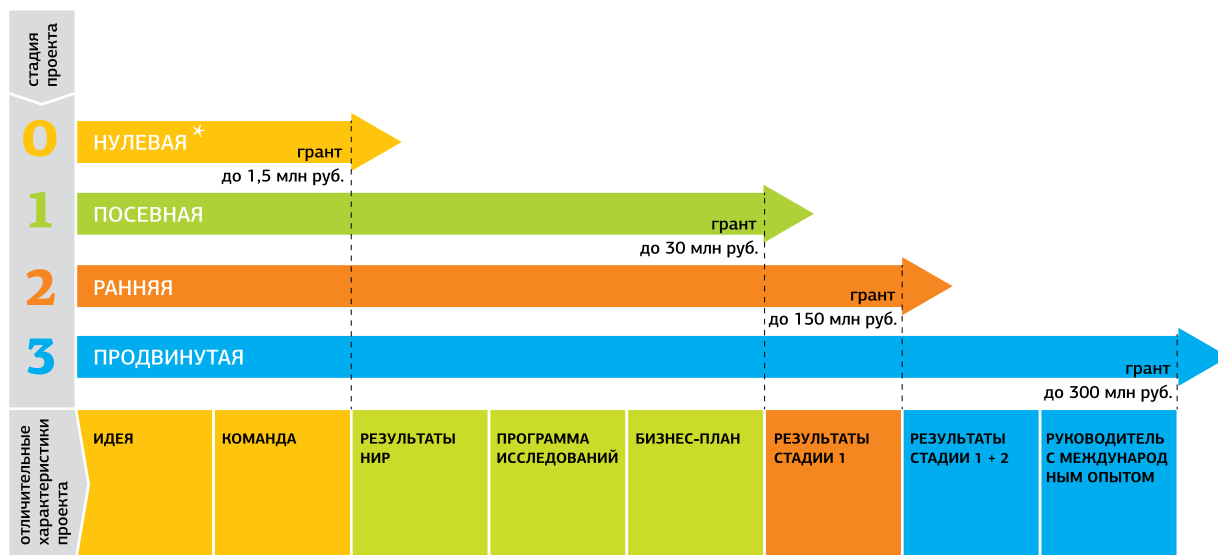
стадия проекта

0 НУЛЕВАЯ *
грант
до 1,5 млн руб.

1 ПОСЕВНАЯ
грант
до 30 млн руб.

2 РАННЯЯ
грант
до 150 млн руб.

3 ПРОДВИНУТАЯ
грант
до 300 млн руб.

отличительные характеристики проекта

| ИДЕЯ | КОМАНДА | РЕЗУЛЬТАТЫ НИР | ПРОГРАММА ИССЛЕДОВАНИЙ | БИЗНЕС-ПЛАН | РЕЗУЛЬТАТЫ СТАДИИ 1 | РЕЗУЛЬТАТЫ СТАДИИ 1 + 2 | РУКОВОДИТЕЛЬ С МЕЖДУНАРОД НЫМ ОПЫТОМ |
|---|---|---|---|---|---|---|---|